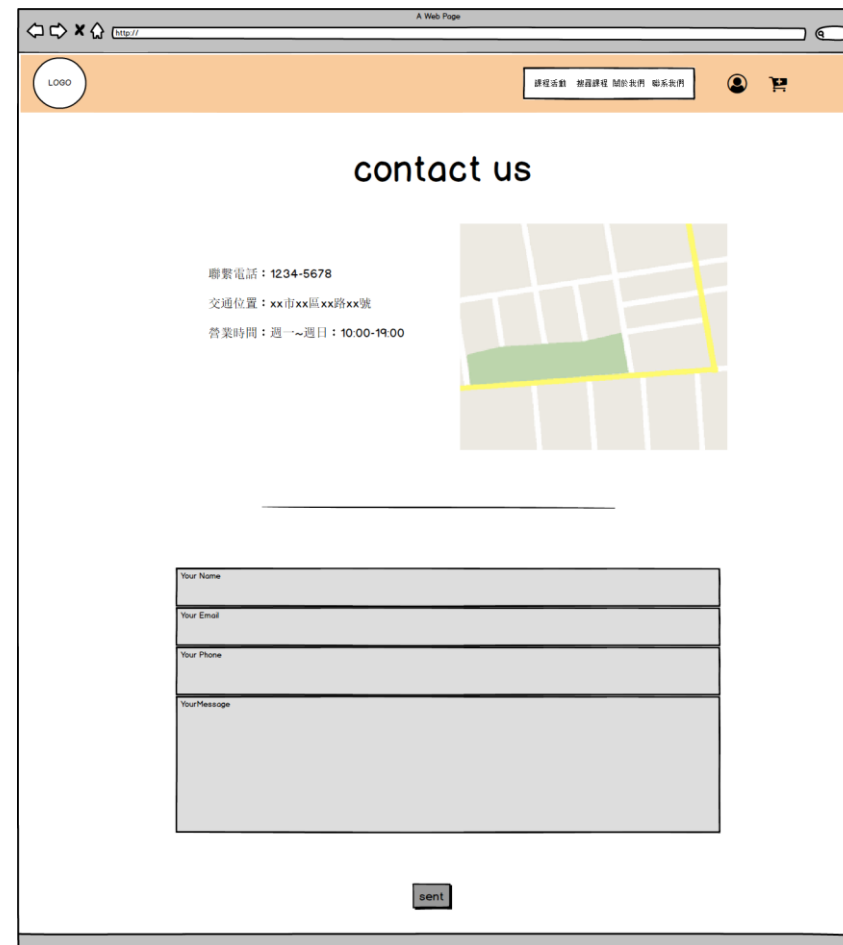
A Web Page

http://

LOGO

課程活動 撥選課程 關於我們 聯系我們

contact us

聯絮電話：1234-5678

交通位置：xx市xx區xx路xx號

營業時間：週一~週日：10:00-19:00

Your Name

Your Email

Your Phone

YourMessage

sent